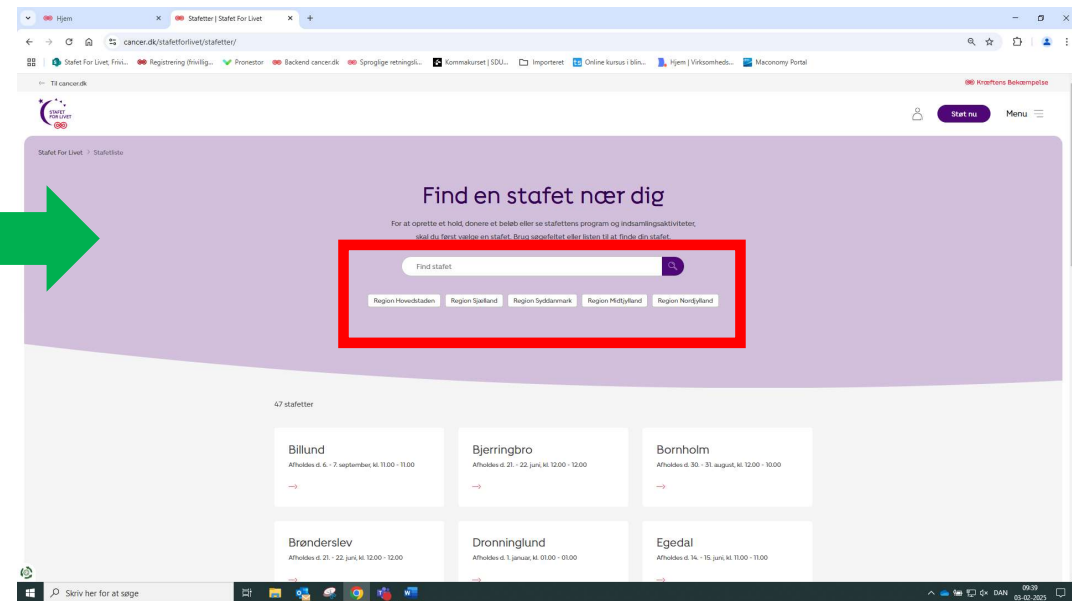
Hjem
Stafetter | Stafet For Livet
cancer.dk/stafetforlivet/stafetter/
Stafet For Livet, Frivi... Registrering (frivillig... Pronestor Backend cancer.dk Sproglige retningsli... Kommakurset | SDU... Importeret Online kursus i blin... Hjem | Virksomheds... Maconomy Portal
← Til cancer.dk
Kræftens Bekæmpelse
STAFET FOR LIVET
Støt nu
Menu
Stafet For Livet > Stafetliste

Find en stafet nær dig

For at oprette et hold, donere et beløb eller se stafettens program og indsamlingsaktiviteter, skal du først vælge en stafet. Brug søgefeltet eller listen til at finde din stafet.

Find stafet

Region Hovedstaden
Region Sjælland
Region Syddanmark
Region Midtjylland
Region Nordjylland

47 stafetter

Billund
Afholdes d. 6. - 7. september, kl. 11.00 - 11.00
→

Bjerringbro
Afholdes d. 21. - 22. juni, kl. 12.00 - 12.00
→

Bornholm
Afholdes d. 30. - 31. august, kl. 12.00 - 10.00
→

Brønderslev
Afholdes d. 21. - 22. juni, kl. 12.00 - 12.00
→

Dronninglund
Afholdes d. 1. januar, kl. 01.00 - 01.00
→

Egedal
Afholdes d. 14. - 15. juni, kl. 11.00 - 11.00
→

Skriv her for at søge
DAN 09:39 03-02-2025